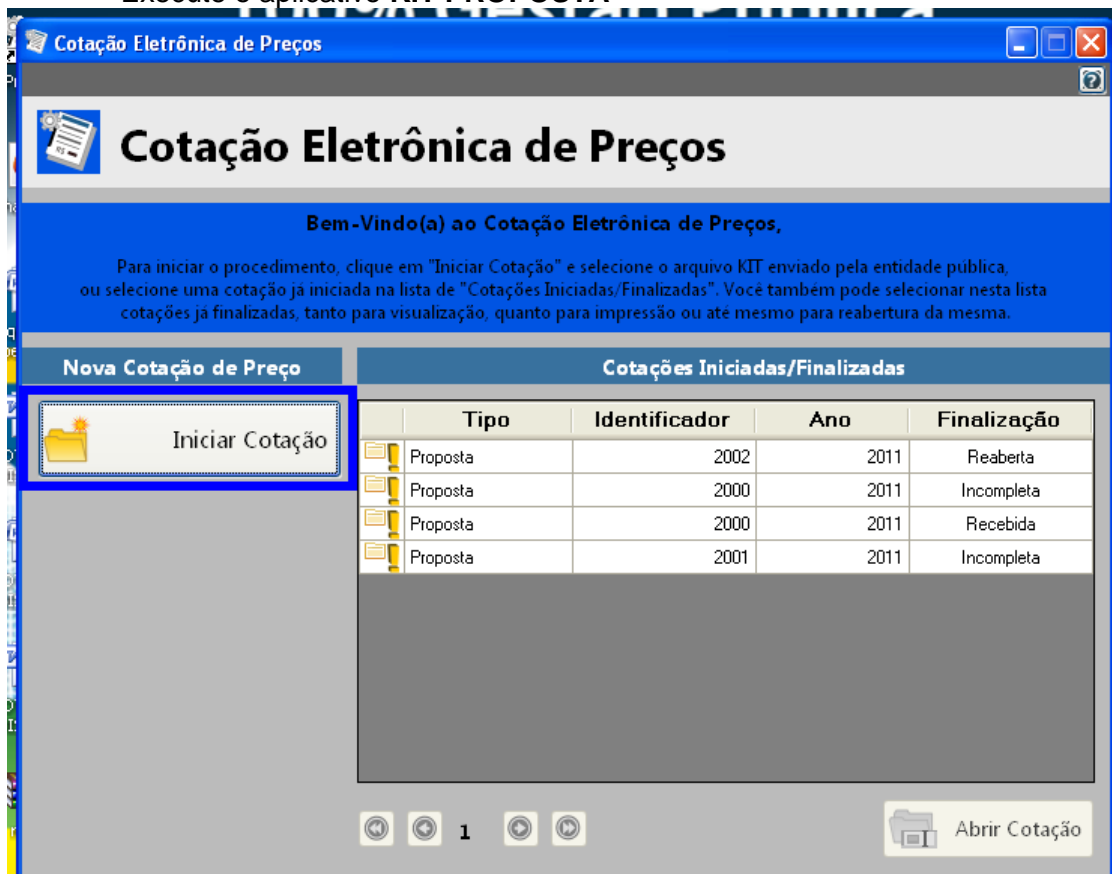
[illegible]

Cotação Eletrônica de Preços

Cotação Eletrônica de Preços

Bem-Vindo(a) ao Cotação Eletrônica de Preços,

Para iniciar o procedimento, clique em "Iniciar Cotação" e selecione o arquivo KIT enviado pela entidade pública, ou selecione uma cotação já iniciada na lista de "Cotações Iniciadas/Finalizadas". Você também pode selecionar nesta lista cotações já finalizadas, tanto para visualização, quanto para impressão ou até mesmo para reabertura da mesma.

Nova Cotação de Preço

Iniciar Cotação

Cotações Iniciadas/Finalizadas

| | Tipo | Identificador | Ano | Finalização |
|---|---|---|---|---|
| | Proposta | 2002 | 2011 | Reaberta |
| | Proposta | 2000 | 2011 | Incompleta |
| | Proposta | 2000 | 2011 | Recebida |
| | Proposta | 2001 | 2011 | Incompleta |

1

Abrir Cotação